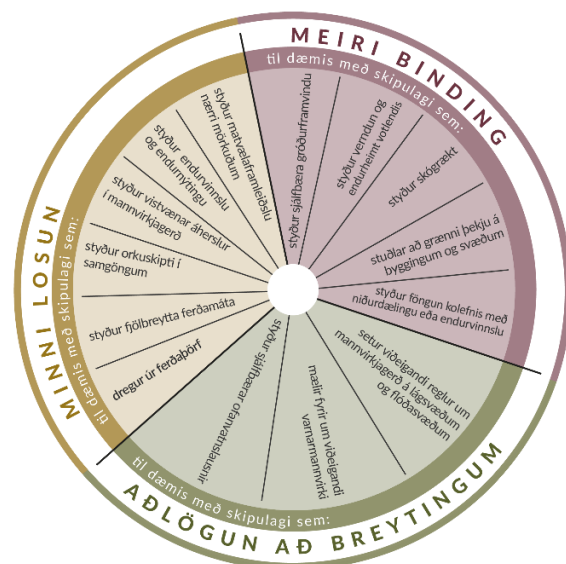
MEIRI BINDING
til dæmis með skipulagi sem:
styður sjálfbæra gróðurframvindu
styður verndun og endurheimt votlendis
styður skógrækt
stuðlar að grænni þekju á byggingum og svæðum
styður föngun kolefnis með niðurdælingu eða endurvinnslu

MINNI LOSUN
til dæmis með skipulagi sem:
styður matvælaframleiðslu nærri mörkuðum
styður endurvinnslu og endurnýtingu
styður vistvænar áherslur í mannvirkjagerð
styður orkuskipti í samgöngum
styður fjölbreytta ferðamáta
dregur úr ferðaþörf

AÐLÖGUN AÐ BREYTINGUM
til dæmis með skipulagi sem:
setur viðeigandi reglur um mannvirkjagerð á lágsvæðum og flóðasvæðum
mælir fyrir um viðeigandi varnarmannvirki
styður sjálfbærar ofanvatnslausnir